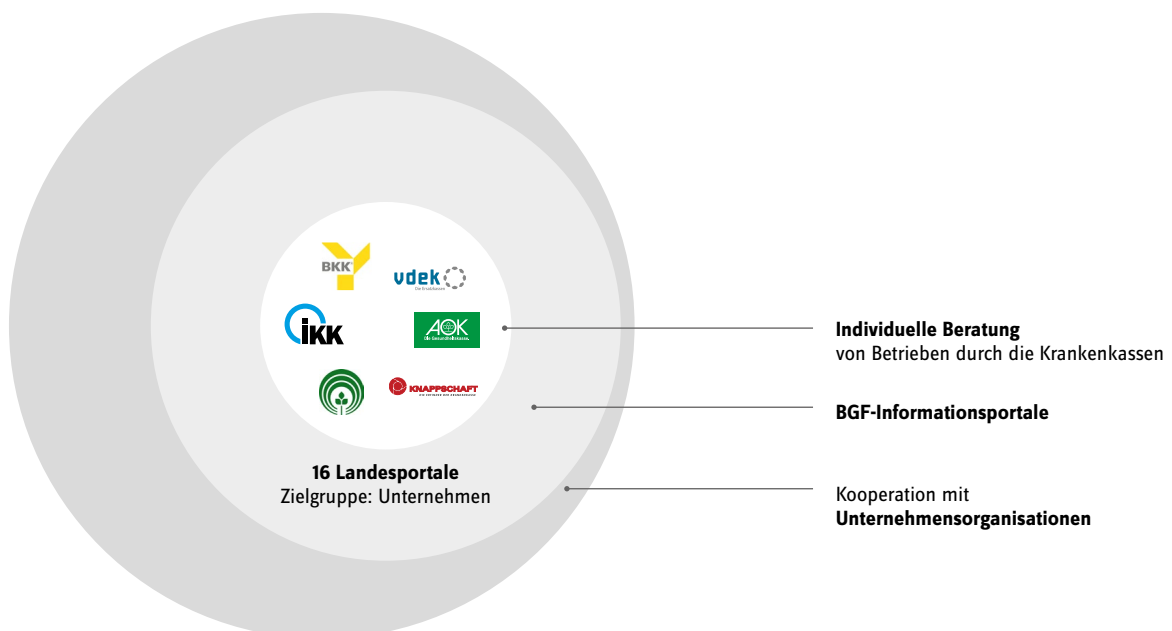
BKK

vdek
Die Ersatzkassen

IKK

AOK
Die Gesundheitskasse.

KNAPPSCHAFT

16 Landesportale
Zielgruppe: Unternehmen

**Individuelle Beratung**
von Betrieben durch die Krankenkassen

**BGF-Informationsportale**

Kooperation mit
**Unternehmensorganisationen**